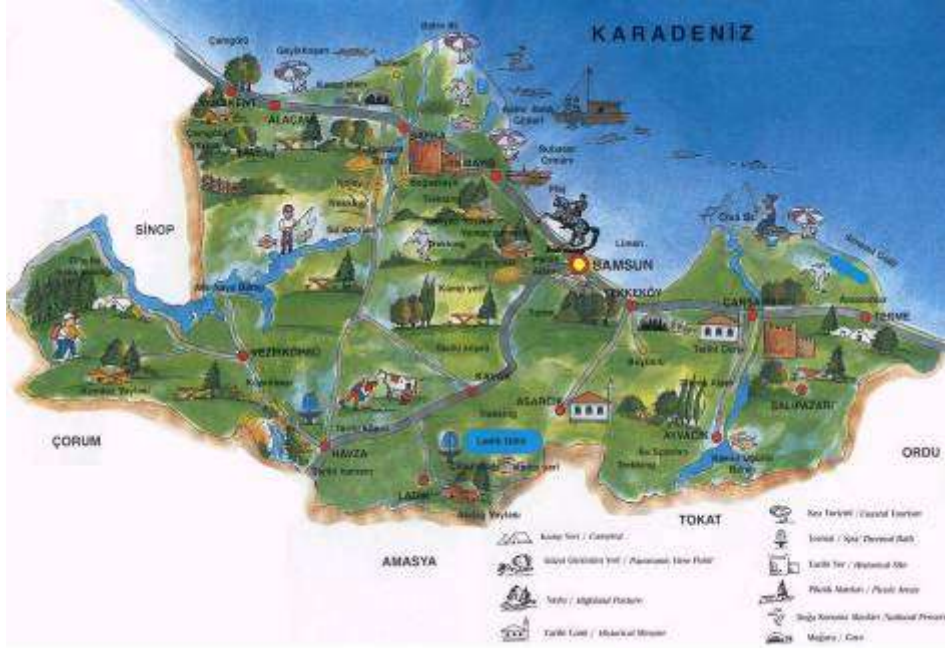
KARADENİZ

Çangöz
Geyikkoşan
Bafra Bl.
ALAÇAM
BAFRA
SİNOP
SAMSUN
Liman
TEKKEKÖY
ÇARŞAMBA
TERME
Ç.Ü. Bl.
VEZİRKÖPRÜ
KAVAK
ASARCIK
AYVACIK
SALIPAZARI
HAVZA
LADİK
Ladik Gölü
ÇORUM
ORDU
TOKAT
AMASYA

Kamp Yeri / Campsite
Güzel Görünüm Yeri / Panoramic View Point
Yayla / Highland Pasture
Tarihi Cami / Historical Mosque
Kıyı Turizmi / Coastal Tourism
Termal / Spa/ Thermal Bath
Tarihi Yer / Historical Site
Piknik Alanları / Picnic Areas
Doğa Koruma Alanları / Natural Preserve
Mağara / Cave